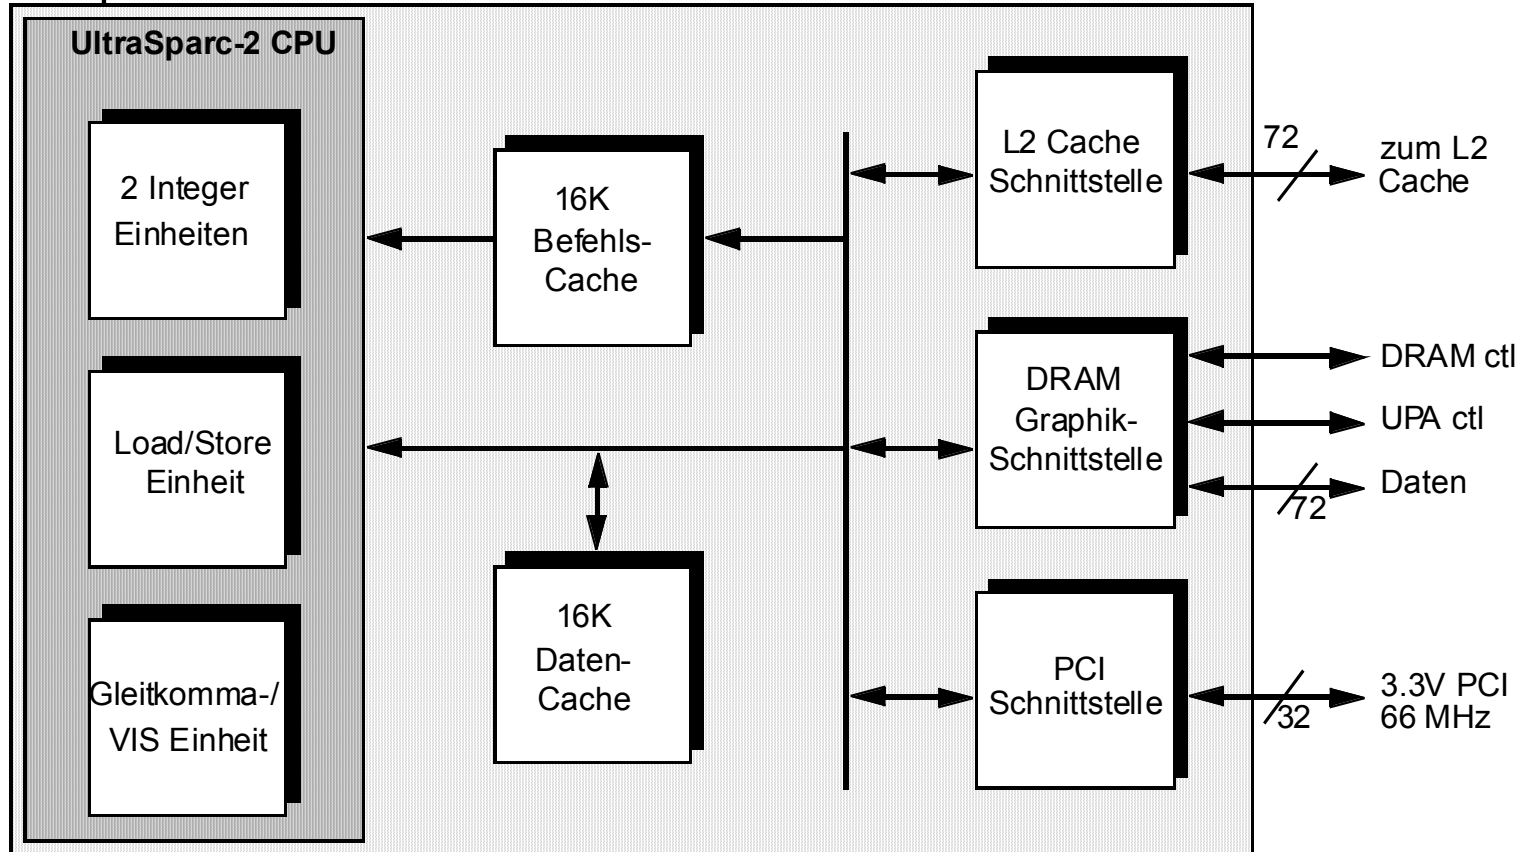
UltraSparc-2 CPU

2 Integer Einheiten

Load/Store Einheit

Gleitkomma-/ VIS Einheit

16K Befehls-Cache

16K Daten-Cache

L2 Cache Schnittstelle

72

zum L2 Cache

DRAM Graphik-Schnittstelle

DRAM ctl

UPA ctl

Daten

72

PCI Schnittstelle

32

3.3V PCI 66 MHz